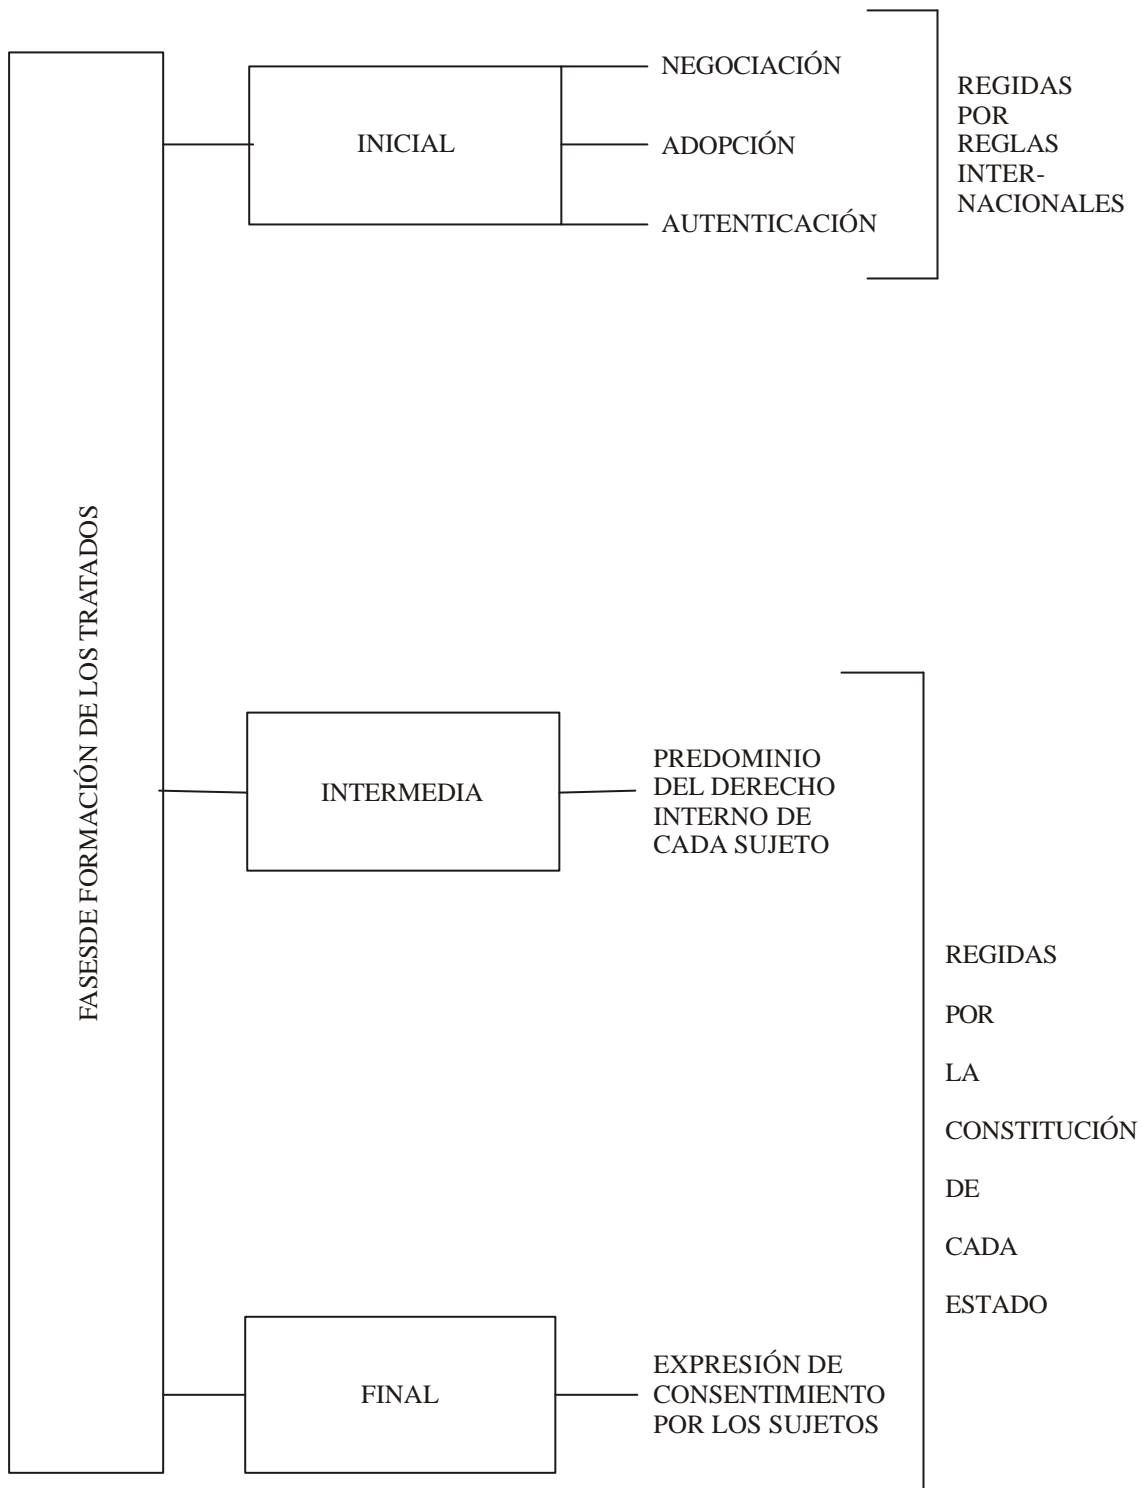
FASESDE FORMACIÓN DE LOS TRATADOS

INICIAL

NEGOCIACIÓN

ADOPCIÓN

AUTENTICACIÓN

REGIDAS POR REGLAS INTERNACIONALES

INTERMEDIA

PREDOMINIO DEL DERECHO INTERNO DE CADA SUJETO

REGIDAS POR LA CONSTITUCIÓN DE CADA ESTADO

FINAL

EXPRESIÓN DE CONSENTIMIENTO POR LOS SUJETOS